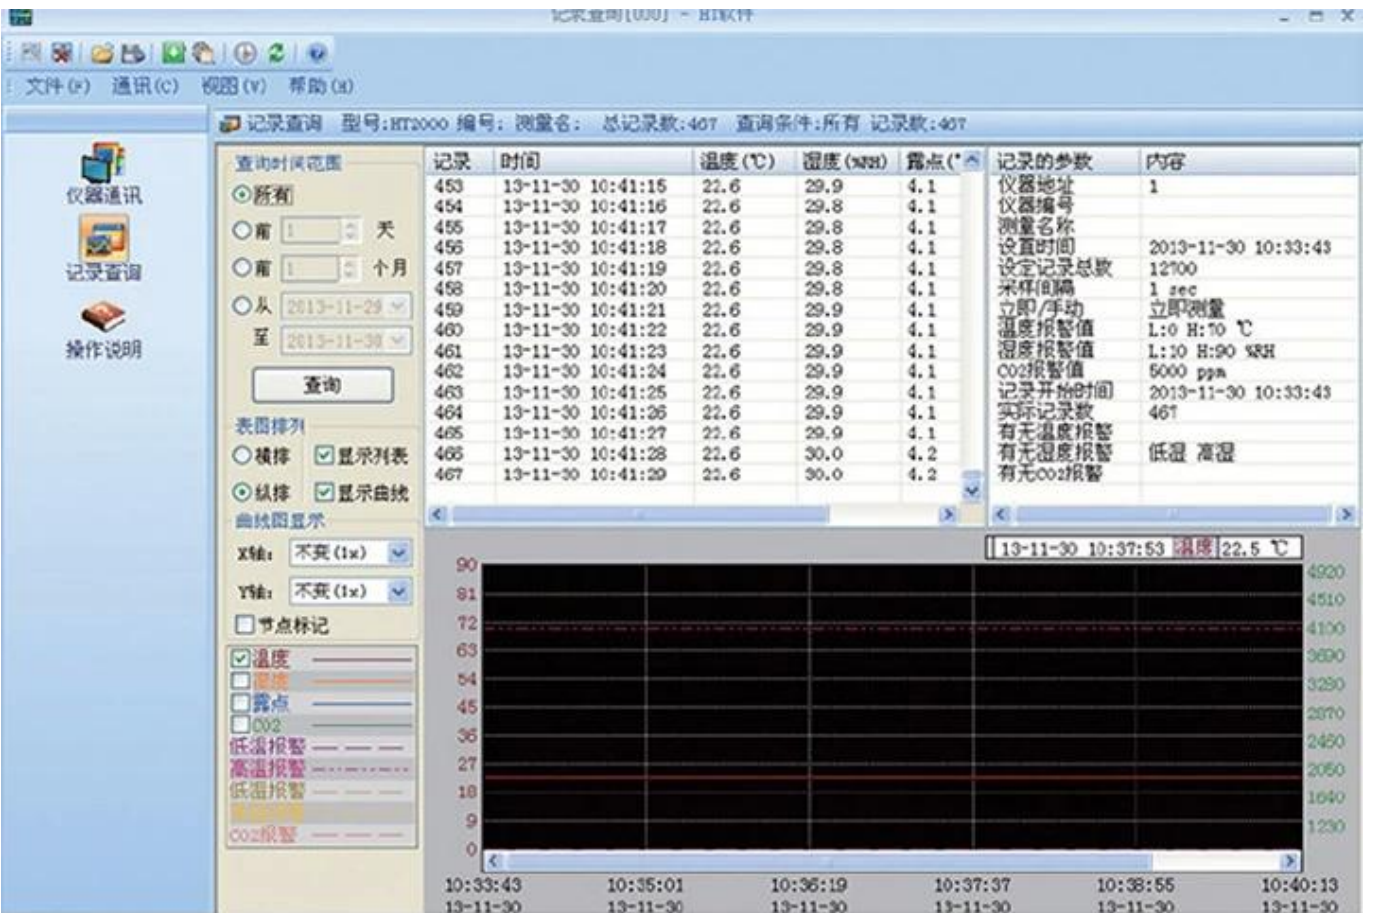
记录查询[030] - HT软件

文件(F) 通讯(C) 视图(V) 帮助(H)

仪器通讯
记录查询
操作说明

记录查询 型号:HT2000 编号: 测量名: 总记录数:467 查询条件:所有 记录数:467

查询时间范围
所有
前 1 天
前 1 个月
从 2013-11-29
至 2013-11-30
查询

表图排列
横排 显示列表
纵排 显示曲线

曲线图显示
X轴: 不变(1x)
Y轴: 不变(1x)
节点标记

温度
湿度
露点
CO2
低温报警
高温报警
低湿报警
高湿报警
CO2报警

| 记录 | 时间 | 温度(℃) | 湿度(%RH) | 露点(℃ |
|---|---|---|---|---|
| 453 | 13-11-30 10:41:15 | 22.6 | 29.9 | 4.1 |
| 454 | 13-11-30 10:41:16 | 22.6 | 29.8 | 4.1 |
| 455 | 13-11-30 10:41:17 | 22.6 | 29.8 | 4.1 |
| 456 | 13-11-30 10:41:18 | 22.6 | 29.8 | 4.1 |
| 457 | 13-11-30 10:41:19 | 22.6 | 29.8 | 4.1 |
| 458 | 13-11-30 10:41:20 | 22.6 | 29.8 | 4.1 |
| 459 | 13-11-30 10:41:21 | 22.6 | 29.9 | 4.1 |
| 460 | 13-11-30 10:41:22 | 22.6 | 29.9 | 4.1 |
| 461 | 13-11-30 10:41:23 | 22.6 | 29.9 | 4.1 |
| 462 | 13-11-30 10:41:24 | 22.6 | 29.9 | 4.1 |
| 463 | 13-11-30 10:41:25 | 22.6 | 29.9 | 4.1 |
| 464 | 13-11-30 10:41:26 | 22.6 | 29.9 | 4.1 |
| 465 | 13-11-30 10:41:27 | 22.6 | 29.9 | 4.1 |
| 466 | 13-11-30 10:41:28 | 22.6 | 30.0 | 4.2 |
| 467 | 13-11-30 10:41:29 | 22.6 | 30.0 | 4.2 |

| 记录的参数 | 内容 |
|---|---|
| 仪器地址 | 1 |
| 仪器编号 | |
| 测量名称 | |
| 设置时间 | 2013-11-30 10:33:43 |
| 设定记录总数 | 12700 |
| 采样间隔 | 1 sec |
| 立即/手动 | 立即测量 |
| 温度报警值 | L:0 H:70 ℃ |
| 湿度报警值 | L:10 H:90 %RH |
| CO2报警值 | 5000 ppm |
| 记录开始时间 | 2013-11-30 10:33:43 |
| 实际记录数 | 467 |
| 有无温度报警 | |
| 有无湿度报警 | 低湿 高湿 |
| 有无CO2报警 | |

13-11-30 10:37:53 温度 22.5 ℃

90 81 72 63 54 45 36 27 18 9 0

4920 4510 4100 3690 3280 2870 2460 2050 1640 1230

10:33:43 13-11-30
10:35:01 13-11-30
10:36:19 13-11-30
10:37:37 13-11-30
10:38:55 13-11-30
10:40:13 13-11-30